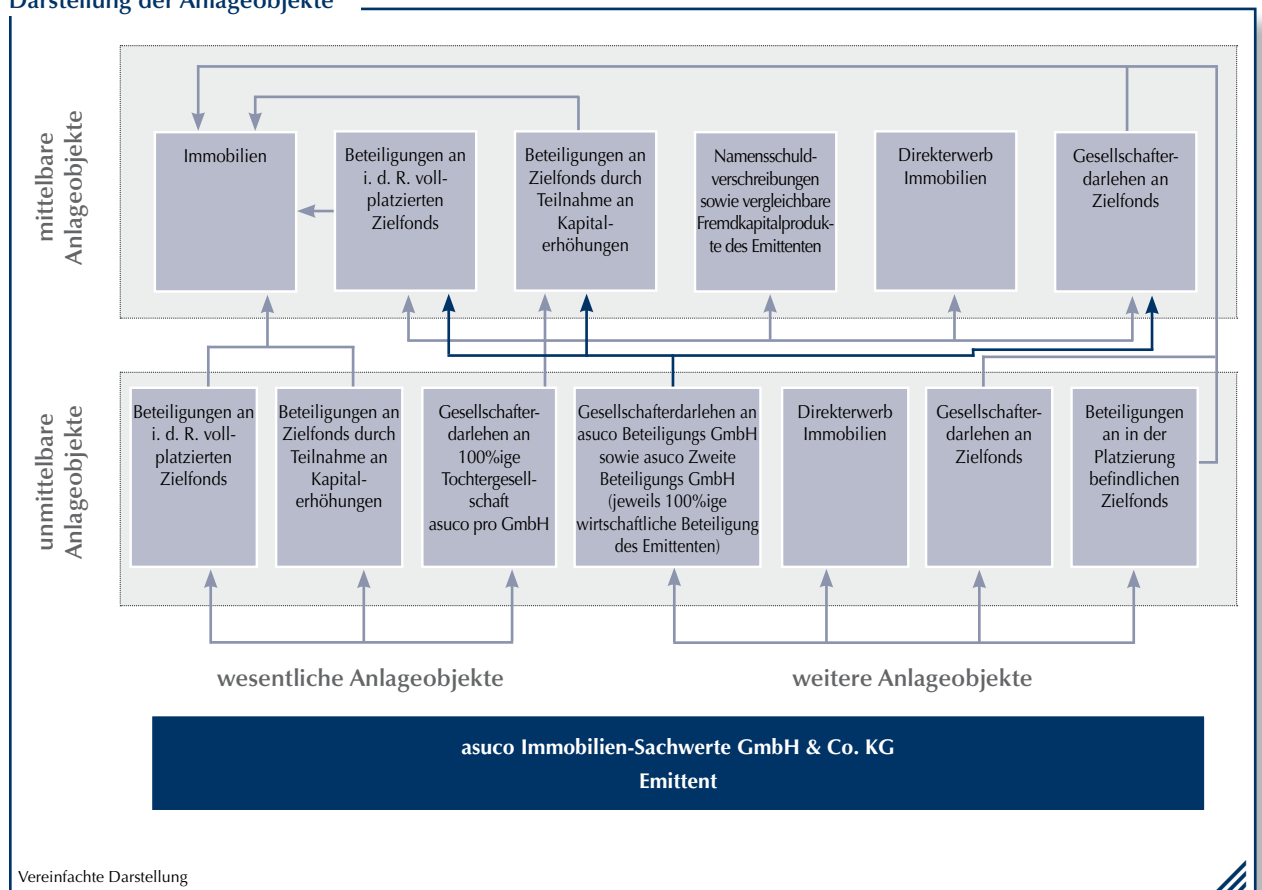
Darstellung der Anlageobjekte

mittelbare Anlageobjekte

Immobilien

Beteiligungen an i. d. R. vollplatzierten Zielfonds

Beteiligungen an Zielfonds durch Teilnahme an Kapitalerhöhungen

Namensschuldverschreibungen sowie vergleichbare Fremdkapitalprodukte des Emittenten

Direkterwerb Immobilien

Gesellschafterdarlehen an Zielfonds

unmittelbare Anlageobjekte

Beteiligungen an i. d. R. vollplatzierten Zielfonds

Beteiligungen an Zielfonds durch Teilnahme an Kapitalerhöhungen

Gesellschafterdarlehen an 100%ige Tochtergesellschaft asuco pro GmbH

Gesellschafterdarlehen an asuco Beteiligungs GmbH sowie asuco Zweite Beteiligungs GmbH (jeweils 100%ige wirtschaftliche Beteiligung des Emittenten)

Direkterwerb Immobilien

Gesellschafterdarlehen an Zielfonds

Beteiligungen an in der Platzierung befindlichen Zielfonds

wesentliche Anlageobjekte

weitere Anlageobjekte

asuco Immobilien-Sachwerte GmbH & Co. KG
Emittent

Vereinfachte Darstellung